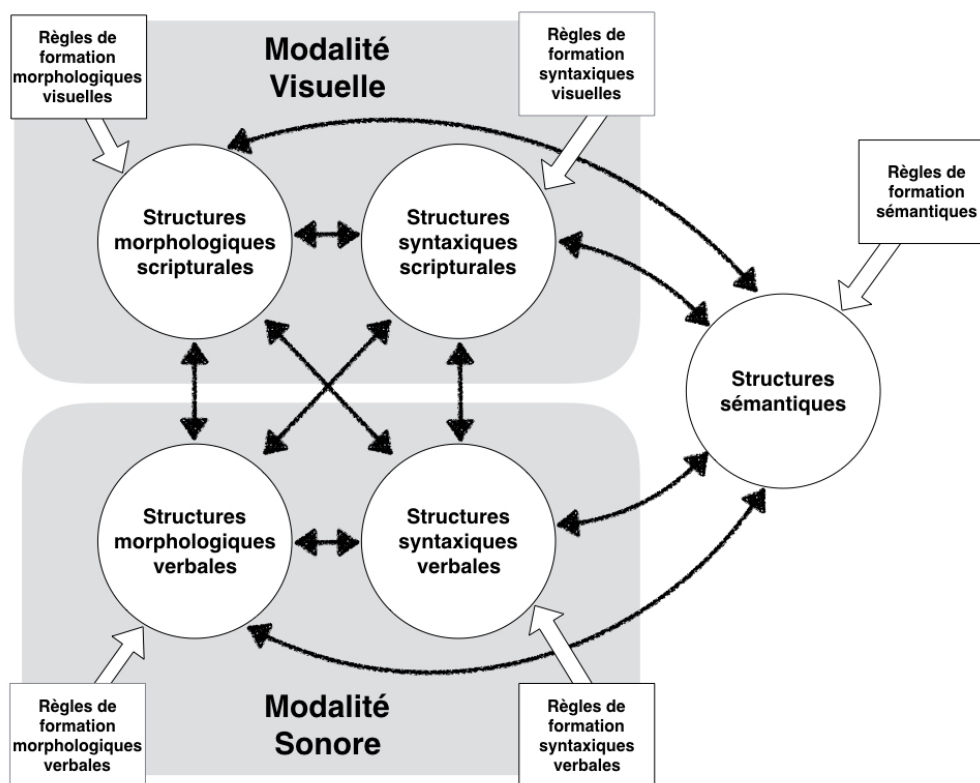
Règles de formation morphologiques visuelles

Modalité Visuelle

Règles de formation syntaxiques visuelles

Règles de formation sémantiques

Structures morphologiques scripturales

Structures syntaxiques scripturales

Structures sémantiques

Structures morphologiques verbales

Structures syntaxiques verbales

Règles de formation morphologiques verbales

Modalité Sonore

Règles de formation syntaxiques verbales